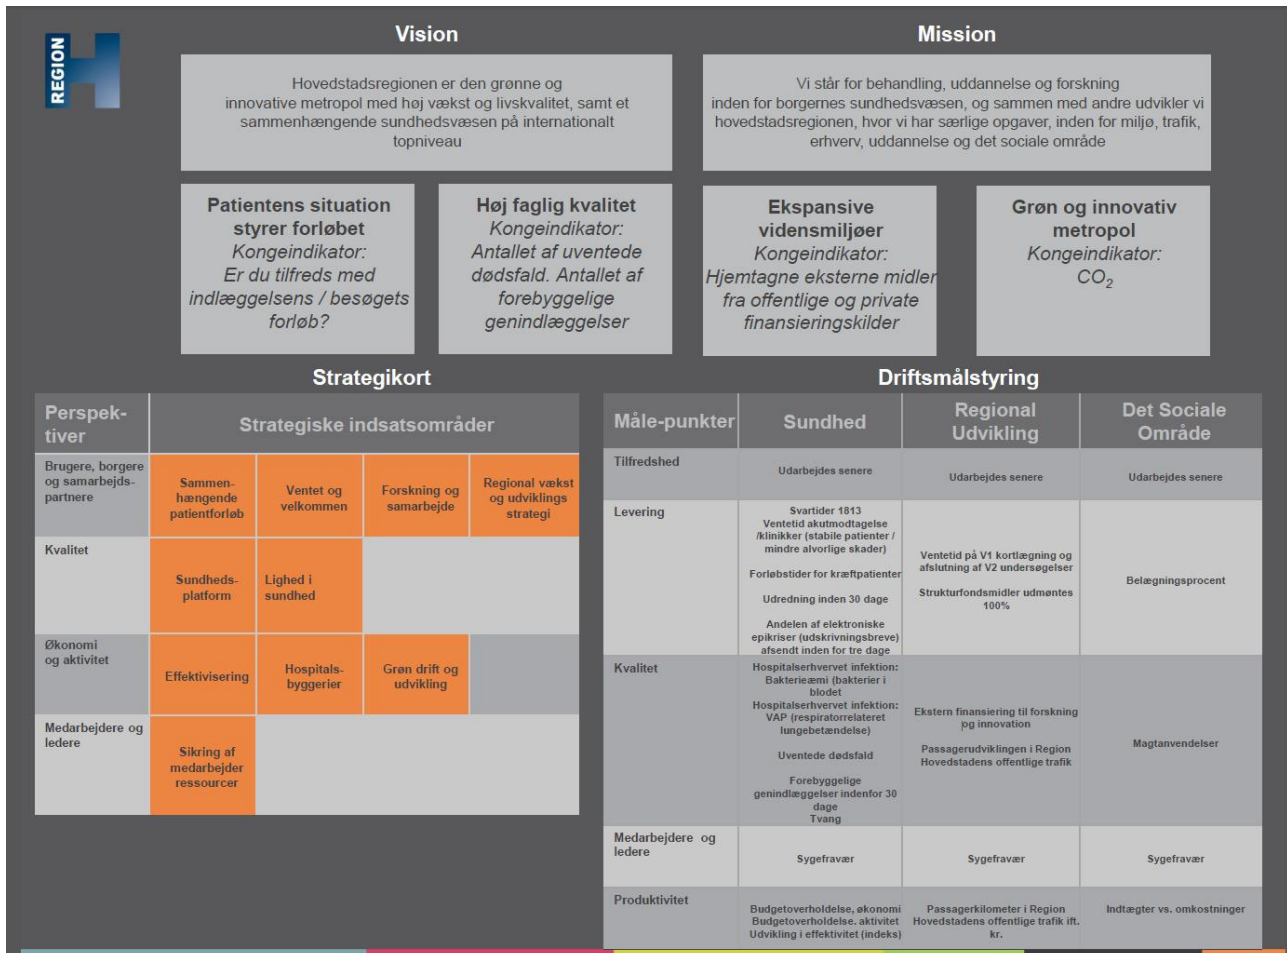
REGION H

Vision

Hovedstadsregionen er den grønne og innovative metropol med høj vækst og livskvalitet, samt et sammenhængende sundhedsvæsen på internationalt topniveau

Mission

Vi står for behandling, uddannelse og forskning inden for borgernes sundhedsvæsen, og sammen med andre udvikler vi hovedstadsregionen, hvor vi har særlige opgaver, inden for miljø, trafik, erhverv, uddannelse og det sociale område

Patientens situation styrer forløbet
Kongeindikator:
Er du tilfreds med indlæggelsens / besøgets forløb?

Høj faglig kvalitet
Kongeindikator:
Antallet af uventede dødsfald. Antallet af forebyggelige genindlæggelser

Ekspansive vidensmiljøer
Kongeindikator:
Hjemtagne eksterne midler fra offentlige og private finansieringskilder

Grøn og innovativ metropol
Kongeindikator:
$CO_2$

Strategikort

| Perspek-tiver | Strategiske indsatsområder | | | |
|---|---|---|---|---|
| Brugere, borgere og samarbejds-partnere | Sammen-hængende patientforløb | Ventet og velkommen | Forskning og samarbejde | Regional vækst og udviklings strategi |
| Kvalitet | Sundheds-platform | Lighed i sundhed | | |
| Økonomi og aktivitet | Effektivisering | Hospitals-byggerier | Grøn drift og udvikling | |
| Medarbejdere og ledere | Sikring af medarbejder ressourcer | | | |

Driftsmålstyring

| Måle-punkter | Sundhed | Regional Udvikling | Det Sociale Område |
|---|---|---|---|
| Tilfredshed | Udarbejdes senere | Udarbejdes senere | Udarbejdes senere |
| Levering | Svartider 1813 Ventetid akutmodtagelse /klinikker (stabile patienter / mindre alvorlige skader) Forløbstider for kræftpatienter Udredning inden 30 dage Andelen af elektroniske epikriser (udskrivningsbreve) afsendt inden for tre dage | Ventetid på V1 kortlægning og afslutning af V2 undersøgelser Strukturfondsmidler udmøntes 100% | Belægningsprocent |
| Kvalitet | Hospitalserhvervet infektion: Bakterieæmi (bakterier i blodet Hospitalserhvervet infektion: VAP (respiratorrelateret lungebetændelse) Uventede dødsfald Forebyggelige genindlæggelser indenfor 30 dage Tvang | Ekstern finansiering til forskning og innovation Passagerudviklingen i Region Hovedstadens offentlige trafik | Magtanvendelser |
| Medarbejdere og ledere | Sygefravær | Sygefravær | Sygefravær |
| Produktivitet | Budgetoverholdelse, økonomi Budgetoverholdelse. aktivitet Udvikling i effektivitet (indeks) | Passagerkilometer i Region Hovedstadens offentlige trafik ift. kr. | Indtægter vs. omkostninger |